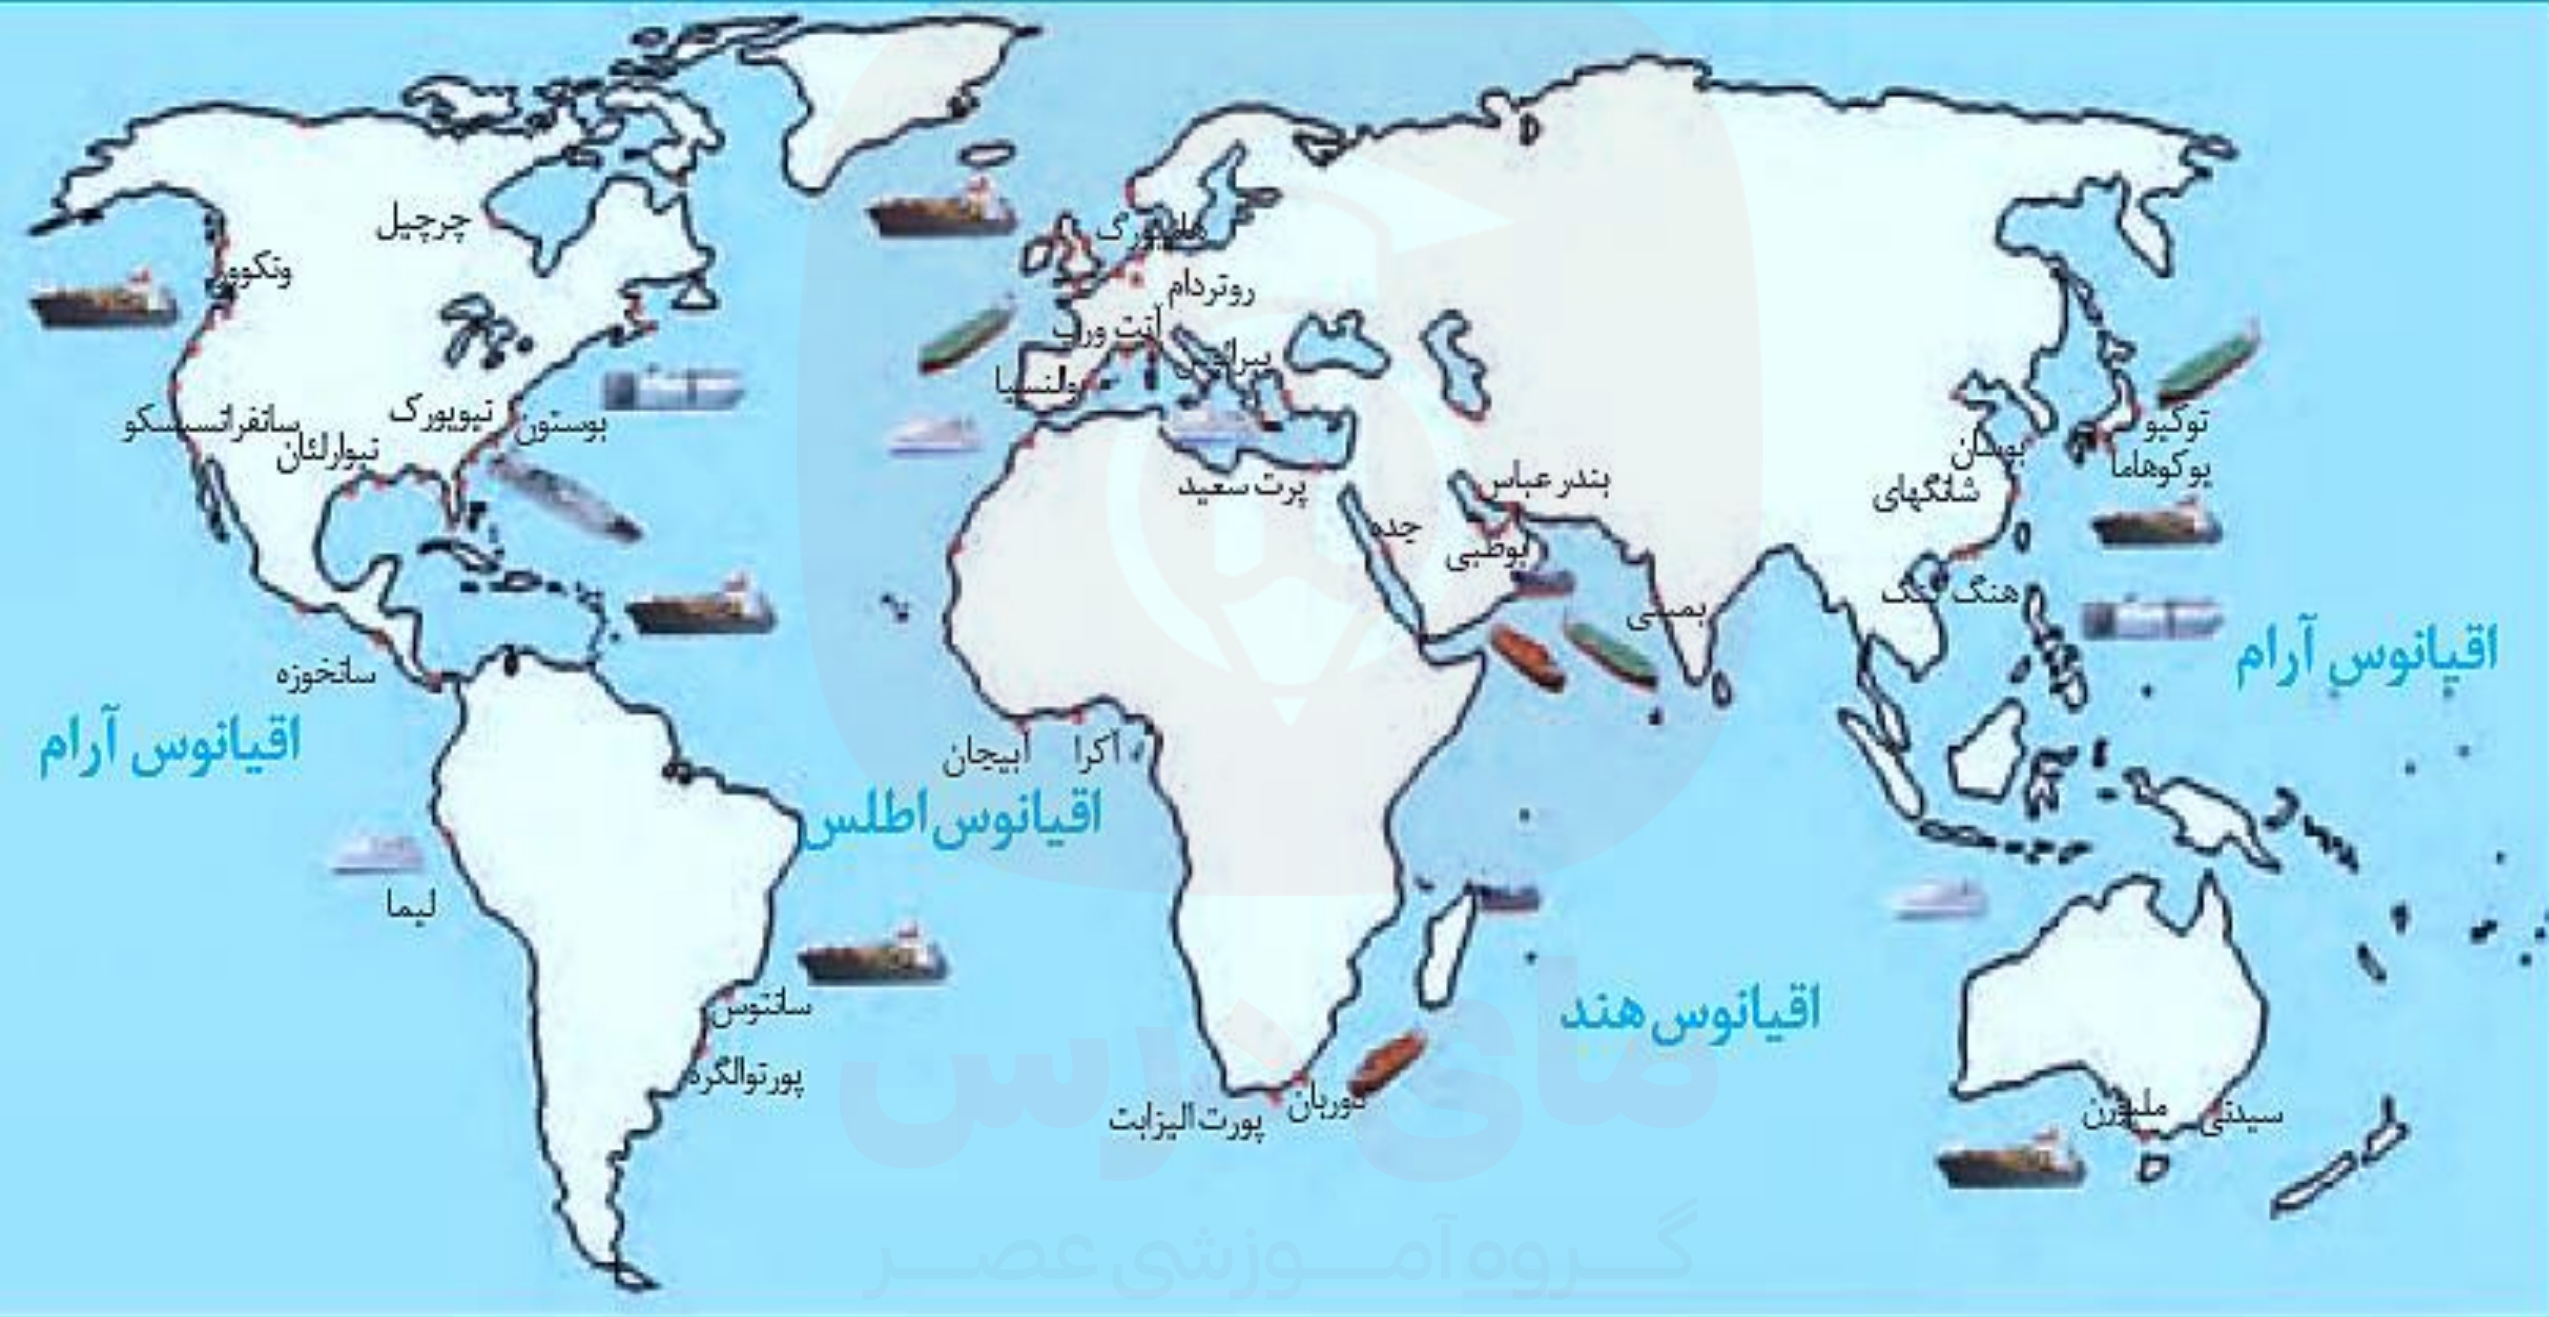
چرچیل
ونکوور
هامبورگ
روتردام
آنت ورپ
بریاتر
والنسیا
نیویورک
بوستون
سانفرانسیسکو
نیواورلئان
پرت سعید
بندر عباس
جده
ابوظبی
بوسان
توکیو
یوکوهاما
شانگهای
هنگ کنگ
بمبئی
سانخوزه
اقیانوس آرام
اقیانوس آرام
آبیجان
آکرا
اقیانوس اطلس
لیما
سانتوس
پورتوالگره
اقیانوس هند
دوربان
پورت الیزابت
ملبورن
سیدنی
ماي درس
گروه آموزشی عصر